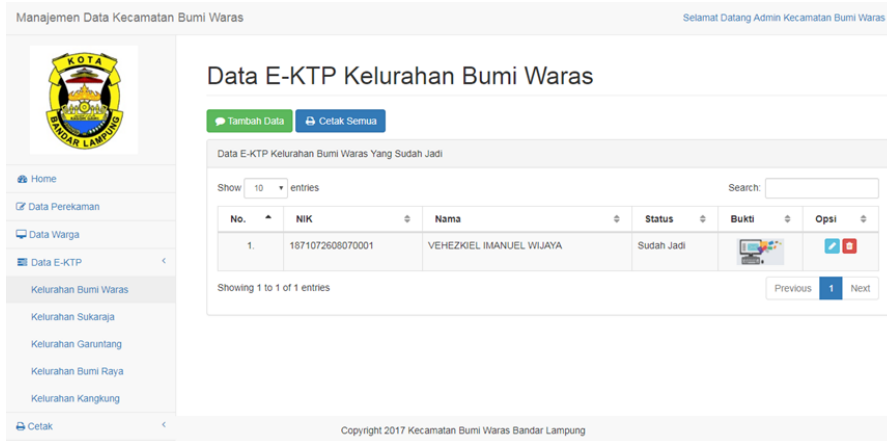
Manajemen Data Kecamatan Bumi Waras

Selamat Datang Admin Kecamatan Bumi Waras

KOTA
BANDAR LAMPUNG

Home
Data Perekaman
Data Warga
Data E-KTP
Kelurahan Bumi Waras
Kelurahan Sukaraja
Kelurahan Garuntang
Kelurahan Bumi Raya
Kelurahan Kangkung
Cetak

Data E-KTP Kelurahan Bumi Waras

Tambah Data
Cetak Semua

Data E-KTP Kelurahan Bumi Waras Yang Sudah Jadi

Show 10 entries

Search:

| No. | NIK | Nama | Status | Bukti | Opsi |
|---|---|---|---|---|---|
| 1. | 1871072608070001 | VEHEZKIEL IMANUEL WIJAYA | Sudah Jadi | | |

Showing 1 to 1 of 1 entries

Previous 1 Next

Copyright 2017 Kecamatan Bumi Waras Bandar Lampung